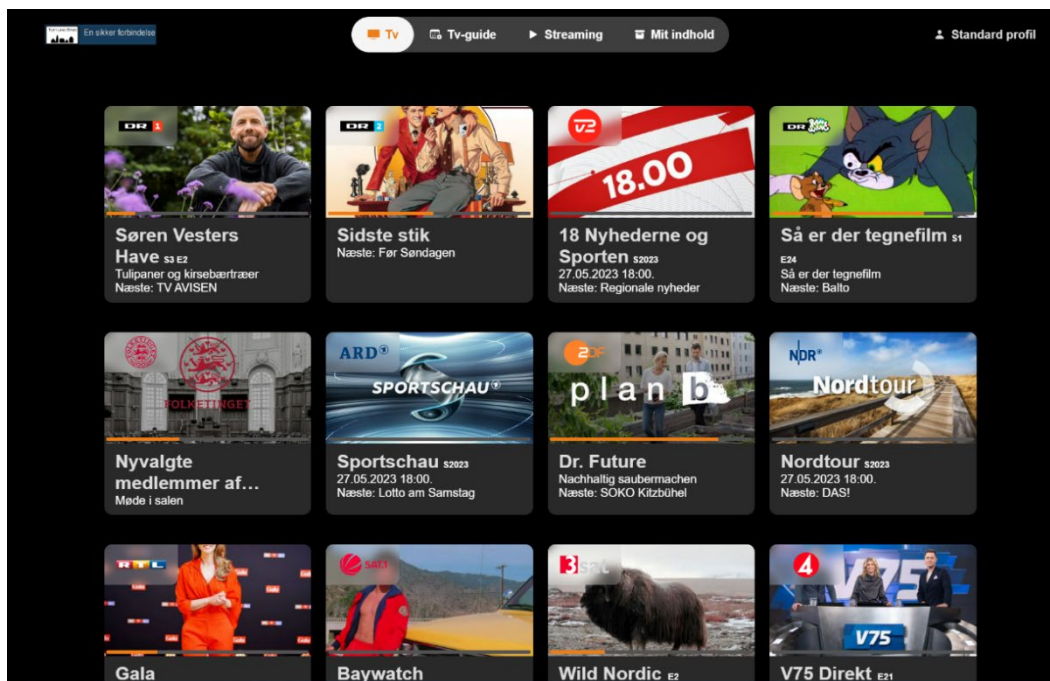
En sikker forbindelse

Tv Tv-guide Streaming Mit indhold

Standard profil

DR1
Søren Vesters Have S3 E2
Tulipaner og kirsebærtræer
Næste: TV AVISEN

DR2
Sidste stik
Næste: Før Søndagen

TV2
18.00
18 Nyhederne og Sporten S2023
27.05.2023 18:00.
Næste: Regionale nyheder

DR Ramasjang
Så er der tegnefilm S1 E24
Så er der tegnefilm
Næste: Balto

FOLKETINGET
Nyvalgte medlemmer af...
Møde i salen

ARD
SPORTSCHAU
Sportschau S2023
27.05.2023 18:00.
Næste: Lotto am Samstag

ZDF
plan b
Dr. Future
Nachhaltig saubermachen
Næste: SOKO Kitzbühel

NDR
Nordtour
Nordtour S2023
27.05.2023 18:00.
Næste: DAS!

RTL
Gala

SAT1
Baywatch

3sat
Wild Nordic E2

4
V75
V75
V75 Direkt E21